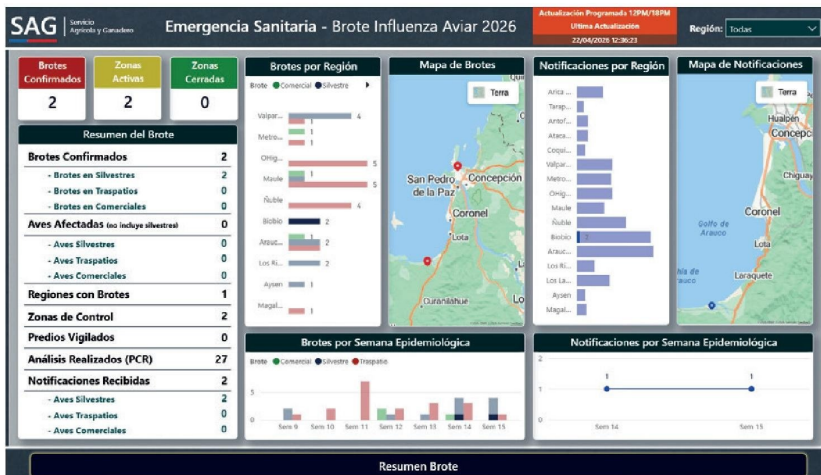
SAG Servicio Agrícola y Ganadero

Emergencia Sanitaria - Brote Influenza Aviar 2026

Actualización Programada 12PM/18PM
Última Actualización
22/04/2026 12:36:23

Región: Todas

| Brotes Confirmados | Zonas Activas | Zonas Cerradas |
|---|---|---|
| 2 | 2 | 0 |

Resumen del Brote

| | |
|---|---|
| Brotes Confirmados | 2 |
| - Brotes en Silvestres | 2 |
| - Brotes en Traspatios | 0 |
| - Brotes en Comerciales | 0 |
| Aves Afectadas (no incluye silvestres) | 0 |
| - Aves Silvestres | 0 |
| - Aves Traspatios | 0 |
| - Aves Comerciales | 0 |
| Regiones con Brotes | 1 |
| Zonas de Control | 2 |
| Predios Vigilados | 0 |
| Análisis Realizados (PCR) | 27 |
| Notificaciones Recibidas | 2 |
| - Aves Silvestres | 2 |
| - Aves Traspatios | 0 |
| - Aves Comerciales | 0 |

Brotes por Región

Brote ● Comercial ● Silvestre ▸

Valpar... 4 1
Metro... 1 1
O'Hig... 5
Maule 1 5
Ñuble 4
Biobío 2
Arauc... 1 2
Los Ri... 2
Aysen 1
Magal... 1

Mapa de Brotes

Terra

San Pedro de la Paz
Concepción
Coronel
Lota
Curanilahue
Lo

Notificaciones por Región

Arica ...
Tarap...
Antof...
Ataca...
Coqui...
Valpar...
Metro...
O'Hig...
Maule
Ñuble
Biobío 1
Arauc...
Los Ri...
Los La...
Aysen
Magal...

Mapa de Notificaciones

Terra

Hualpén
Concepc
Chiguay
Coronel
Golfo de Arauco
Lota
hía de rauco
Laraquete

Brotes por Semana Epidemiológica

Brote ● Comercial ● Silvestre ● Traspatio

5
0
Sem 9 Sem 10 Sem 11 Sem 12 Sem 13 Sem 14 Sem 15

Notificaciones por Semana Epidemiológica

2
1
0
1 1
Sem 14 Sem 15

Resumen Brote